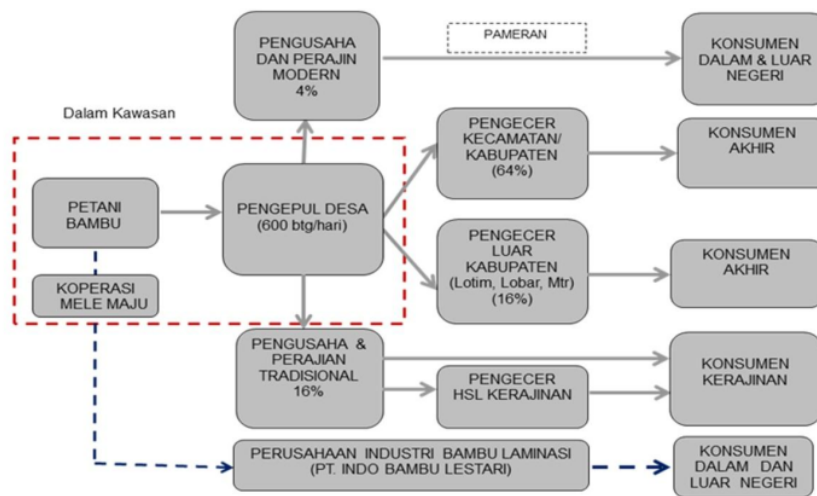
PENGUSAHA DAN PERAJIN MODERN 4%

PAMERAN

KONSUMEN DALAM & LUAR NEGERI

Dalam Kawasan

PENGECER KECAMATAN/ KABUPATEN (64%)

KONSUMEN AKHIR

PETANI BAMBU

PENGEPUL DESA (600 btg/hari)

PENGECER LUAR KABUPATEN (Lotim, Lobar, Mtr) (16%)

KONSUMEN AKHIR

KOPERASI MELE MAJU

PENGUSAHA & PERAJIAN TRADISIONAL 16%

KONSUMEN KERAJINAN

PENGECER HSL KERAJINAN

PERUSAHAAN INDUSTRI BAMBU LAMINASI (PT. INDO BAMBU LESTARI)

KONSUMEN DALAM DAN LUAR NEGERI